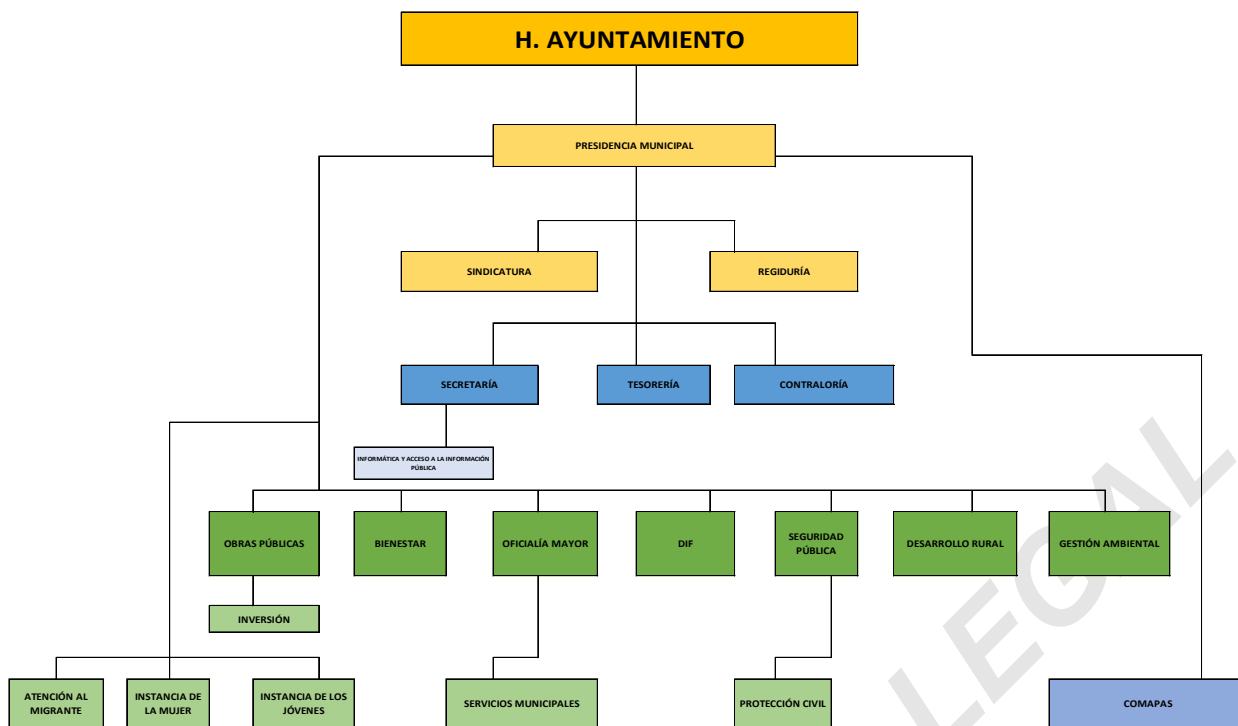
H. AYUNTAMIENTO

PRESIDENCIA MUNICIPAL

SINDICATURA

REGIDURÍA

SECRETARÍA

TESORERÍA

CONTRALORÍA

INFORMÁTICA Y ACCESO A LA INFORMACIÓN PÚBLICA

OBRAS PÚBLICAS

BIENESTAR

OFICIALÍA MAYOR

DIF

SEGURIDAD PÚBLICA

DESARROLLO RURAL

GESTIÓN AMBIENTAL

INVERSIÓN

ATENCIÓN AL MIGRANTE

INSTANCIA DE LA MUJER

INSTANCIA DE LOS JÓVENES

SERVICIOS MUNICIPALES

PROTECCIÓN CIVIL

COMAPAS

LEGAL